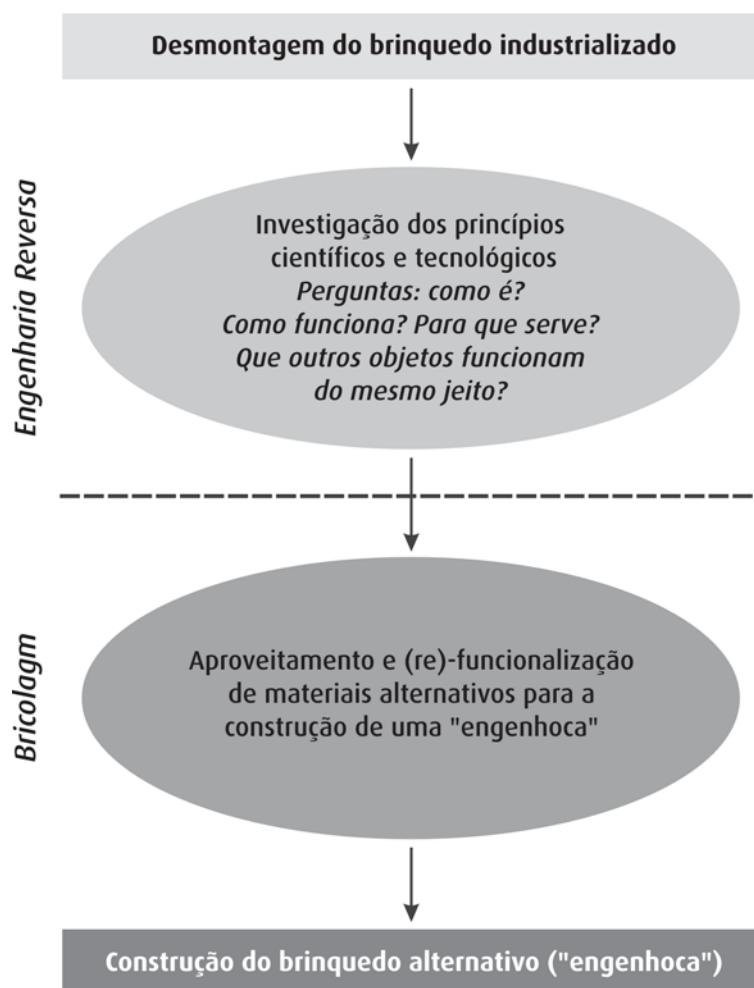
Desmontagem do brinquedo industrializado

Engenharia Reversa

Investigação dos princípios científicos e tecnológicos
*Perguntas: como é? Como funciona? Para que serve? Que outros objetos funcionam do mesmo jeito?*

Bricolagm

Aproveitamento e (re)-funcionalização de materiais alternativos para a construção de uma "engenhoca"

Construção do brinquedo alternativo ("engenhoca")